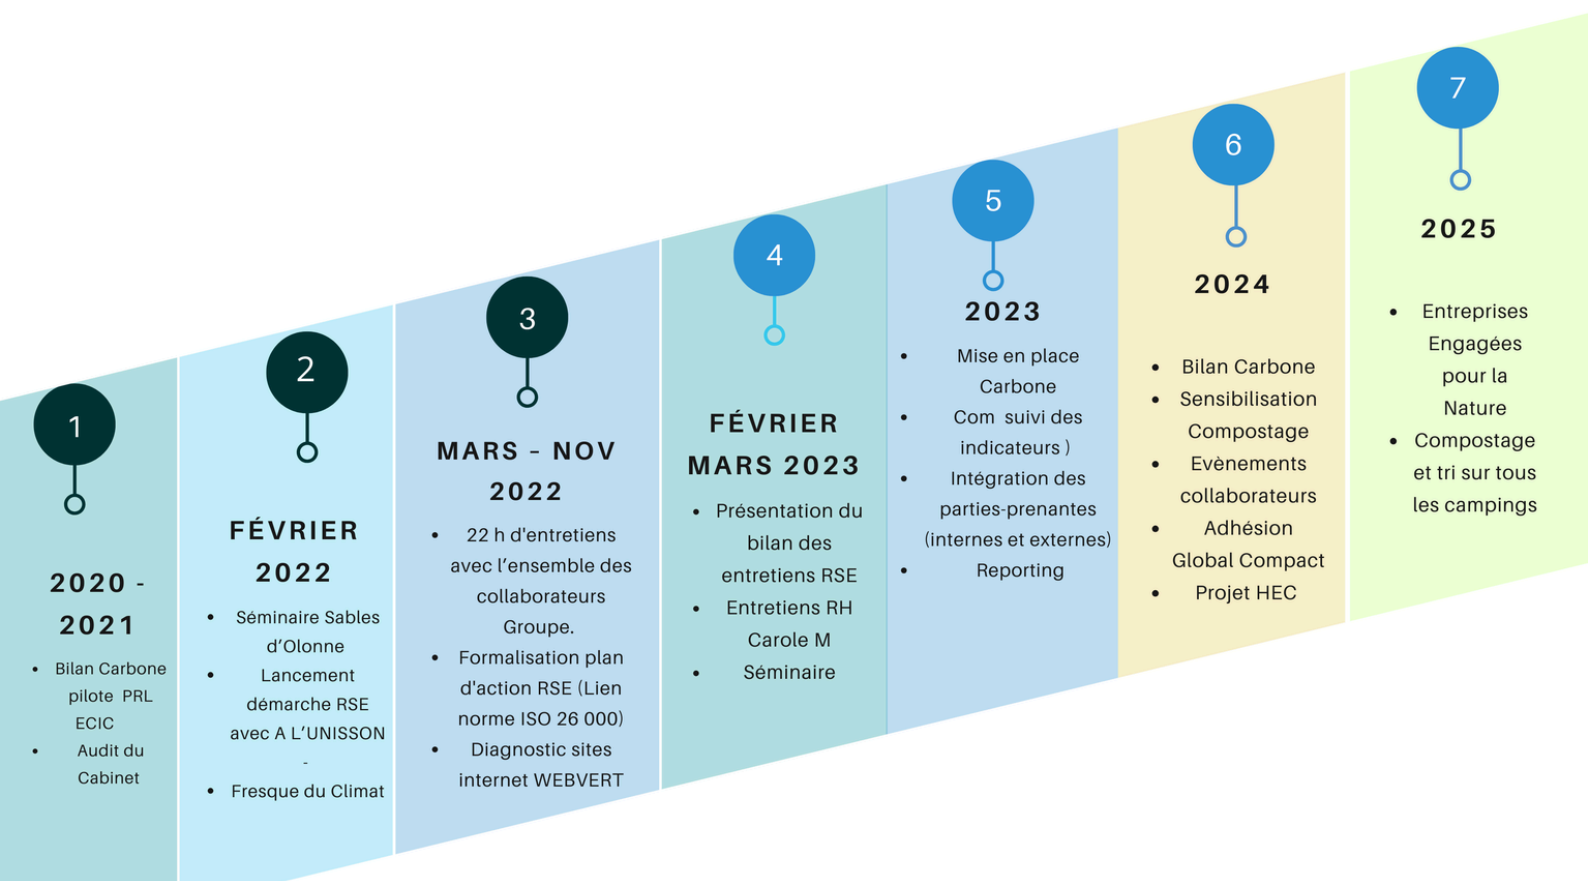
1

2020 - 2021

- Bilan Carbone pilote PRL ECIC
- Audit du Cabinet

2

FÉVRIER 2022

- Séminaire Sables d'Olonne
- Lancement démarche RSE avec A L'UNISSON -
- Fresque du Climat

3

MARS - NOV 2022

- 22 h d'entretiens avec l'ensemble des collaborateurs Groupe.
- Formalisation plan d'action RSE (Lien norme ISO 26 000)
- Diagnostic sites internet WEBVERT

4

FÉVRIER MARS 2023

- Présentation du bilan des entretiens RSE
- Entretiens RH Carole M
- Séminaire

5

2023

- Mise en place Carbone
- Com suivi des indicateurs )
- Intégration des parties-prenantes (internes et externes)
- Reporting

6

2024

- Bilan Carbone
- Sensibilisation Compostage
- Evènements collaborateurs
- Adhésion Global Compact
- Projet HEC

7

2025

- Entreprises Engagées pour la Nature
- Compostage et tri sur tous les campings